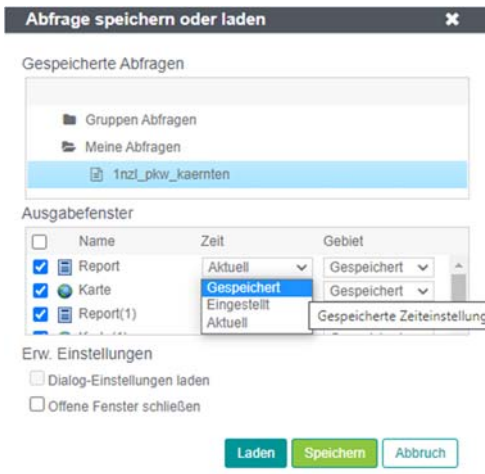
Abfrage speichern oder laden

Gespeicherte Abfragen

Gruppen Abfragen
Meine Abfragen
1nzl_pkw_kaernten

Ausgabefenster

| | Name | Zeit | Gebiet |
|---|---|---|---|
| ☑ | Report | Aktuell | Gespeichert |
| ☑ | Karte | Gespeichert | Gespeichert |
| ☑ | Report(1) | Eingestellt | |
| | | Aktuell | |

Gespeicherte Zeiteinstellung

Erw. Einstellungen

Dialog-Einstellungen laden
Offene Fenster schließen

Laden Speichern Abbruch